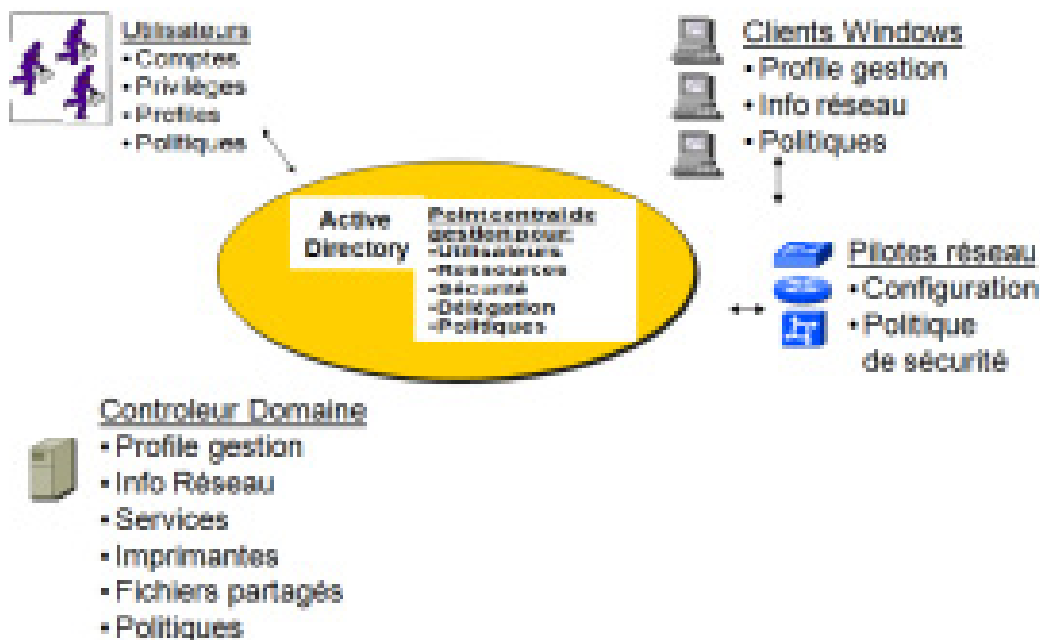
Utilisateurs
•Comptes
•Privilèges
•Profiles
•Politiques

Clients Windows
•Profile gestion
•Info réseau
•Politiques

Active Directory

Point central de gestion pour:
-Utilisateurs
-Ressources
-Sécurité
-Délégation
-Politiques

Pilotes réseau
•Configuration
•Politique de sécurité

Controleur Domaine
•Profile gestion
•Info Réseau
•Services
•Imprimantes
•Fichiers partagés
•Politiques